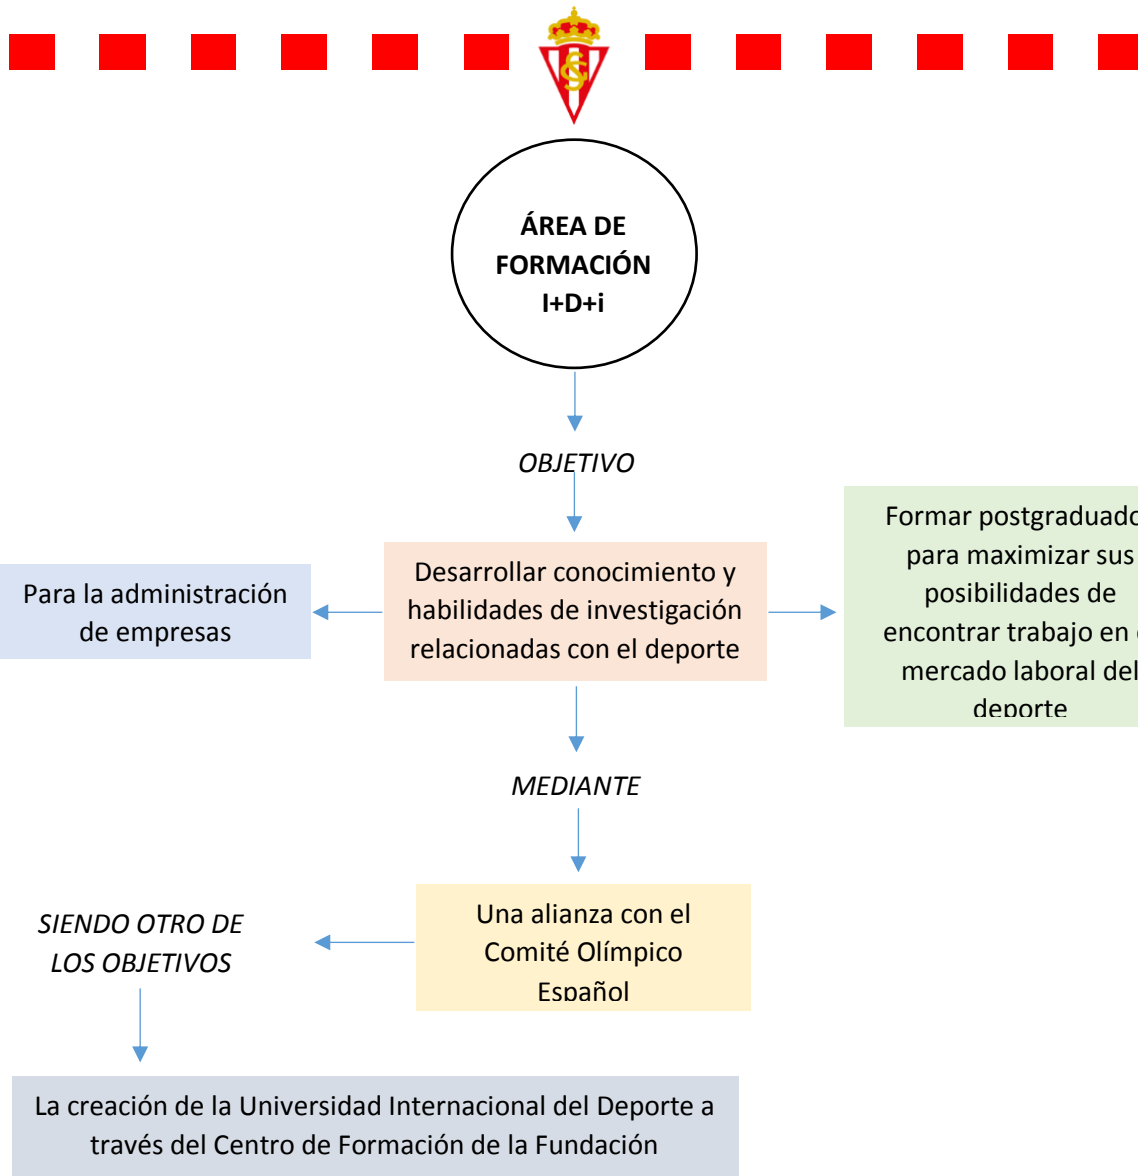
ÁREA DE FORMACIÓN I+D+i

OBJETIVO

Desarrollar conocimiento y habilidades de investigación relacionadas con el deporte

Para la administración de empresas

Formar postgraduad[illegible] para maximizar sus posibilidades de encontrar trabajo en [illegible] mercado laboral del deporte

MEDIANTE

Una alianza con el Comité Olímpico Español

SIENDO OTRO DE LOS OBJETIVOS

La creación de la Universidad Internacional del Deporte a través del Centro de Formación de la Fundación